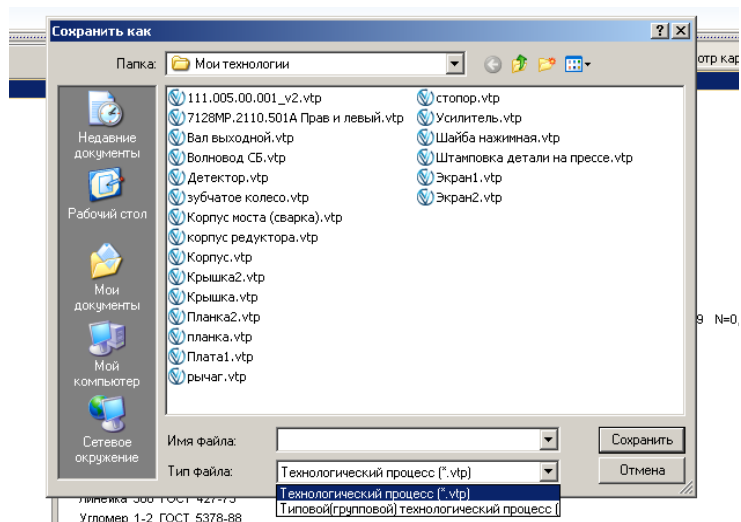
Сохранить как

Папка: Мои технологии

Недавние документы
Рабочий стол
Мои документы
Мой компьютер
Сетевое окружение

111.005.00.001_v2.vtp
7128МР.2110.501А Прав и левый.vtp
Вал выходной.vtp
Волновод СБ.vtp
Детектор.vtp
зубчатое колесо.vtp
Корпус моста (сварка).vtp
корпус редуктора.vtp
Корпус.vtp
Крышка2.vtp
Крышка.vtp
Планка2.vtp
планка.vtp
Плата1.vtp
рычаг.vtp
стопор.vtp
Усилитель.vtp
Шайба нажимная.vtp
Штамповка детали на прессе.vtp
Экран1.vtp
Экран2.vtp

Имя файла:
Тип файла: Технологический процесс (*.vtp)
Сохранить
Отмена

Технологический процесс (*.vtp)
Типовой(групповой) технологический процесс (

отр кар
9 N=0,
Линейка 500 ГОСТ 427-75
Угломер 1-2 ГОСТ 5378-88